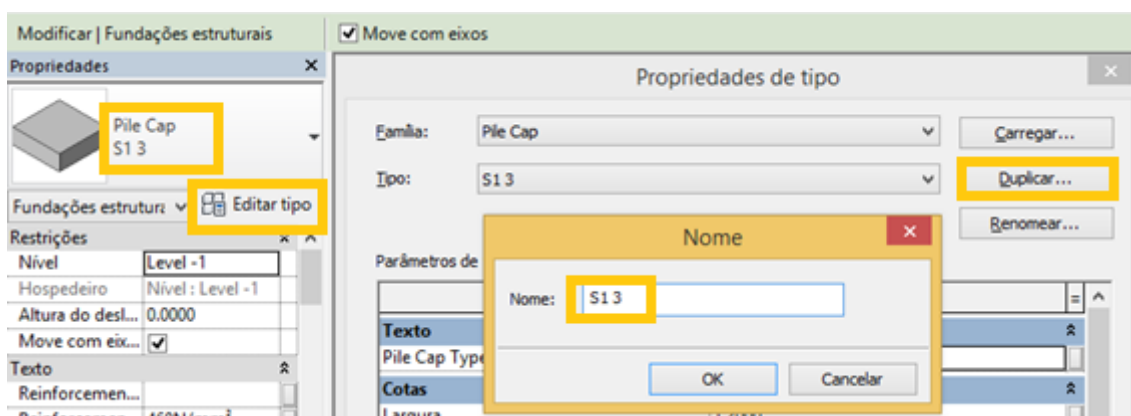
Modificar | Fundações estruturais

Move com eixos

Propriedades

Pile Cap
S1 3

Fundações estrutura

Editar tipo

Restrições

| Nível | Level -1 |
|---|---|
| Hospedeiro | Nível : Level -1 |
| Altura do desl... | 0.0000 |
| Move com eix... | ✓ |

Texto

Reinforcemen...

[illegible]

Propriedades de tipo

Família: Pile Cap

Tipo: S1 3

Carregar...

Duplicar...

Renomear...

Parâmetros de

Texto

Pile Cap Type

Cotas

Largura

Nome

Nome: S1 3

OK

Cancelar